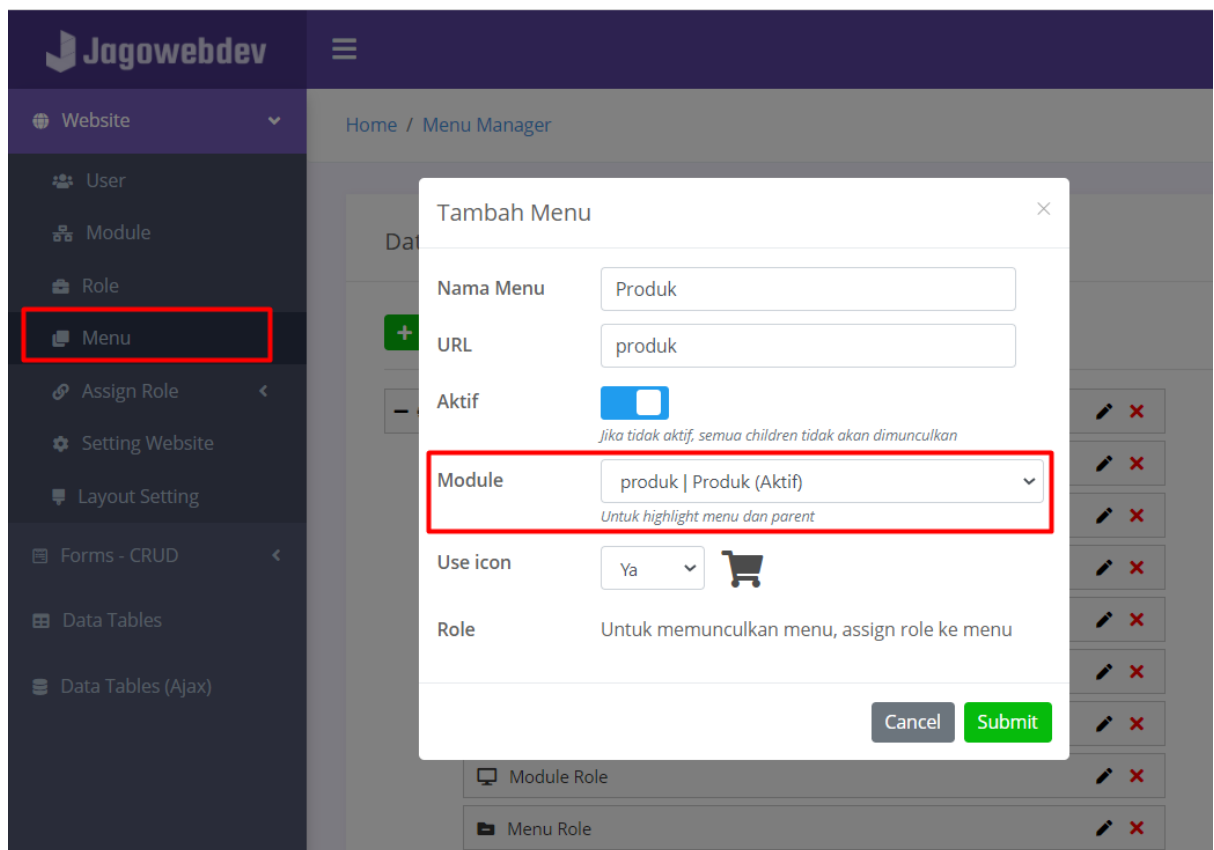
Jagowebdev

Website

User

Module

Role

Menu

Assign Role

Setting Website

Layout Setting

Forms - CRUD

Data Tables

Data Tables (Ajax)

Home / Menu Manager

Dat

Tambah Menu

×

Nama Menu | Produk

URL | produk

Aktif

Jika tidak aktif, semua children tidak akan dimunculkan

Module | produk | Produk (Aktif)

Untuk highlight menu dan parent

Use icon | Ya

Role | Untuk memunculkan menu, assign role ke menu

Cancel Submit

Module Role

Menu Role